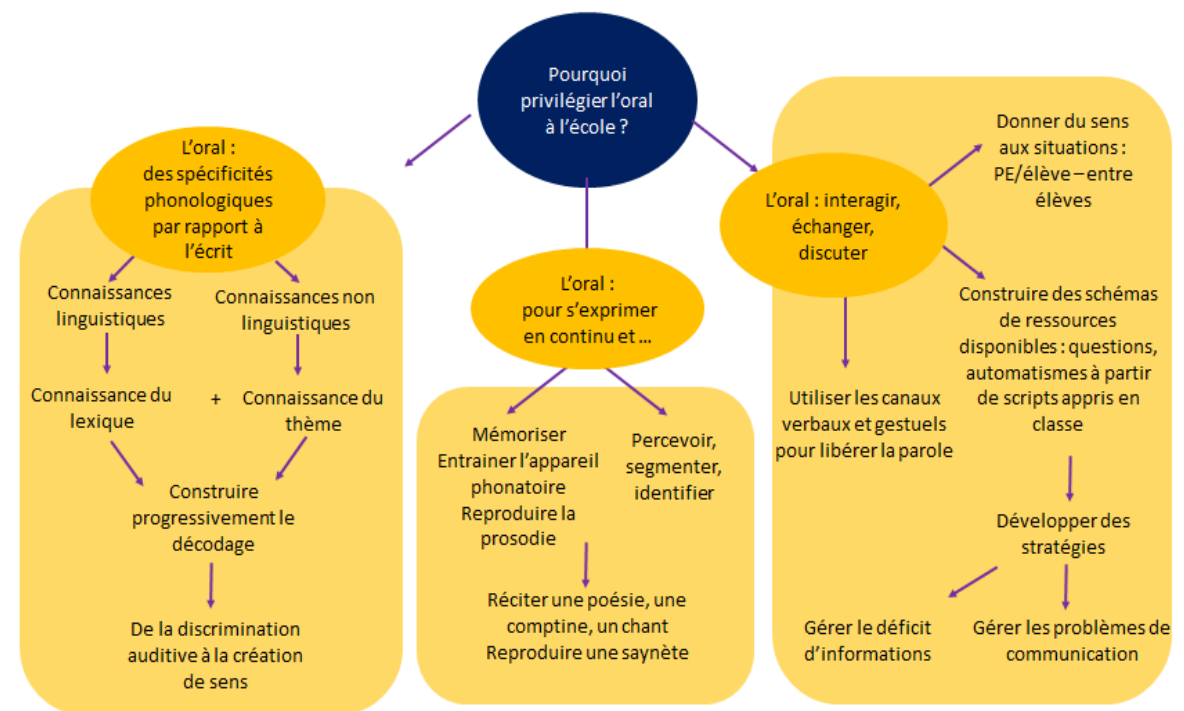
Pourquoi privilégier l'oral à l'école ?

L'oral : des spécificités phonologiques par rapport à l'écrit

Connaissances linguistiques

Connaissances non linguistiques

Connaissance du lexique

+

Connaissance du thème

Construire progressivement le décodage

De la discrimination auditive à la création de sens

L'oral : pour s'exprimer en continu et …

Mémoriser
Entrainer l'appareil phonatoire
Reproduire la prosodie

Percevoir, segmenter, identifier

Réciter une poésie, une comptine, un chant
Reproduire une saynète

L'oral : interagir, échanger, discuter

Donner du sens aux situations : PE/élève – entre élèves

Construire des schémas de ressources disponibles : questions, automatismes à partir de scripts appris en classe

Utiliser les canaux verbaux et gestuels pour libérer la parole

Développer des stratégies

Gérer le déficit d'informations

Gérer les problèmes de communication